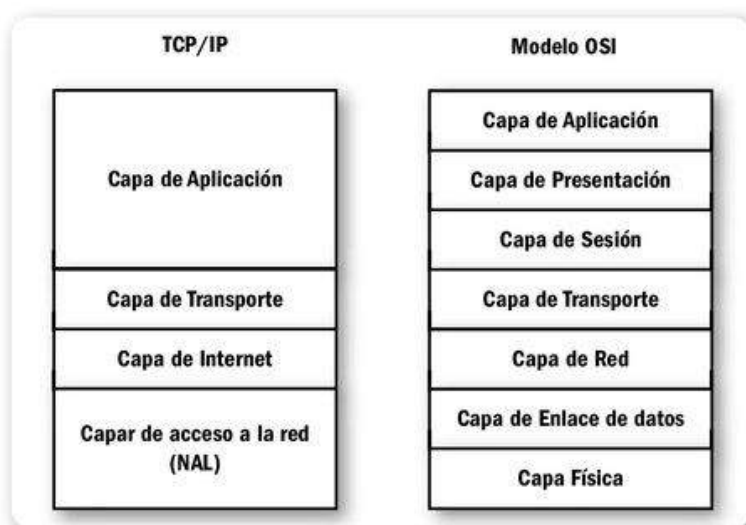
TCP/IP

Capa de Aplicación

Capa de Transporte

Capa de Internet

Capar de acceso a la red (NAL)

Modelo OSI

Capa de Aplicación

Capa de Presentación

Capa de Sesión

Capa de Transporte

Capa de Red

Capa de Enlace de datos

Capa Física